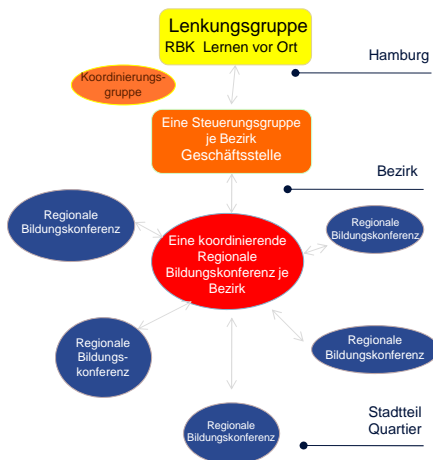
Lenkungsgruppe
RBK Lernen vor Ort

Hamburg

Koordinierungsgruppe

Eine Steuerungsgruppe je Bezirk
Geschäftsstelle

Bezirk

Regionale Bildungskonferenz

Eine koordinierende Regionale Bildungskonferenz je Bezirk

Regionale Bildungskonferenz

Regionale Bildungskonferenz

Regionale Bildungskonferenz

Regionale Bildungskonferenz

Stadtteil
Quartier